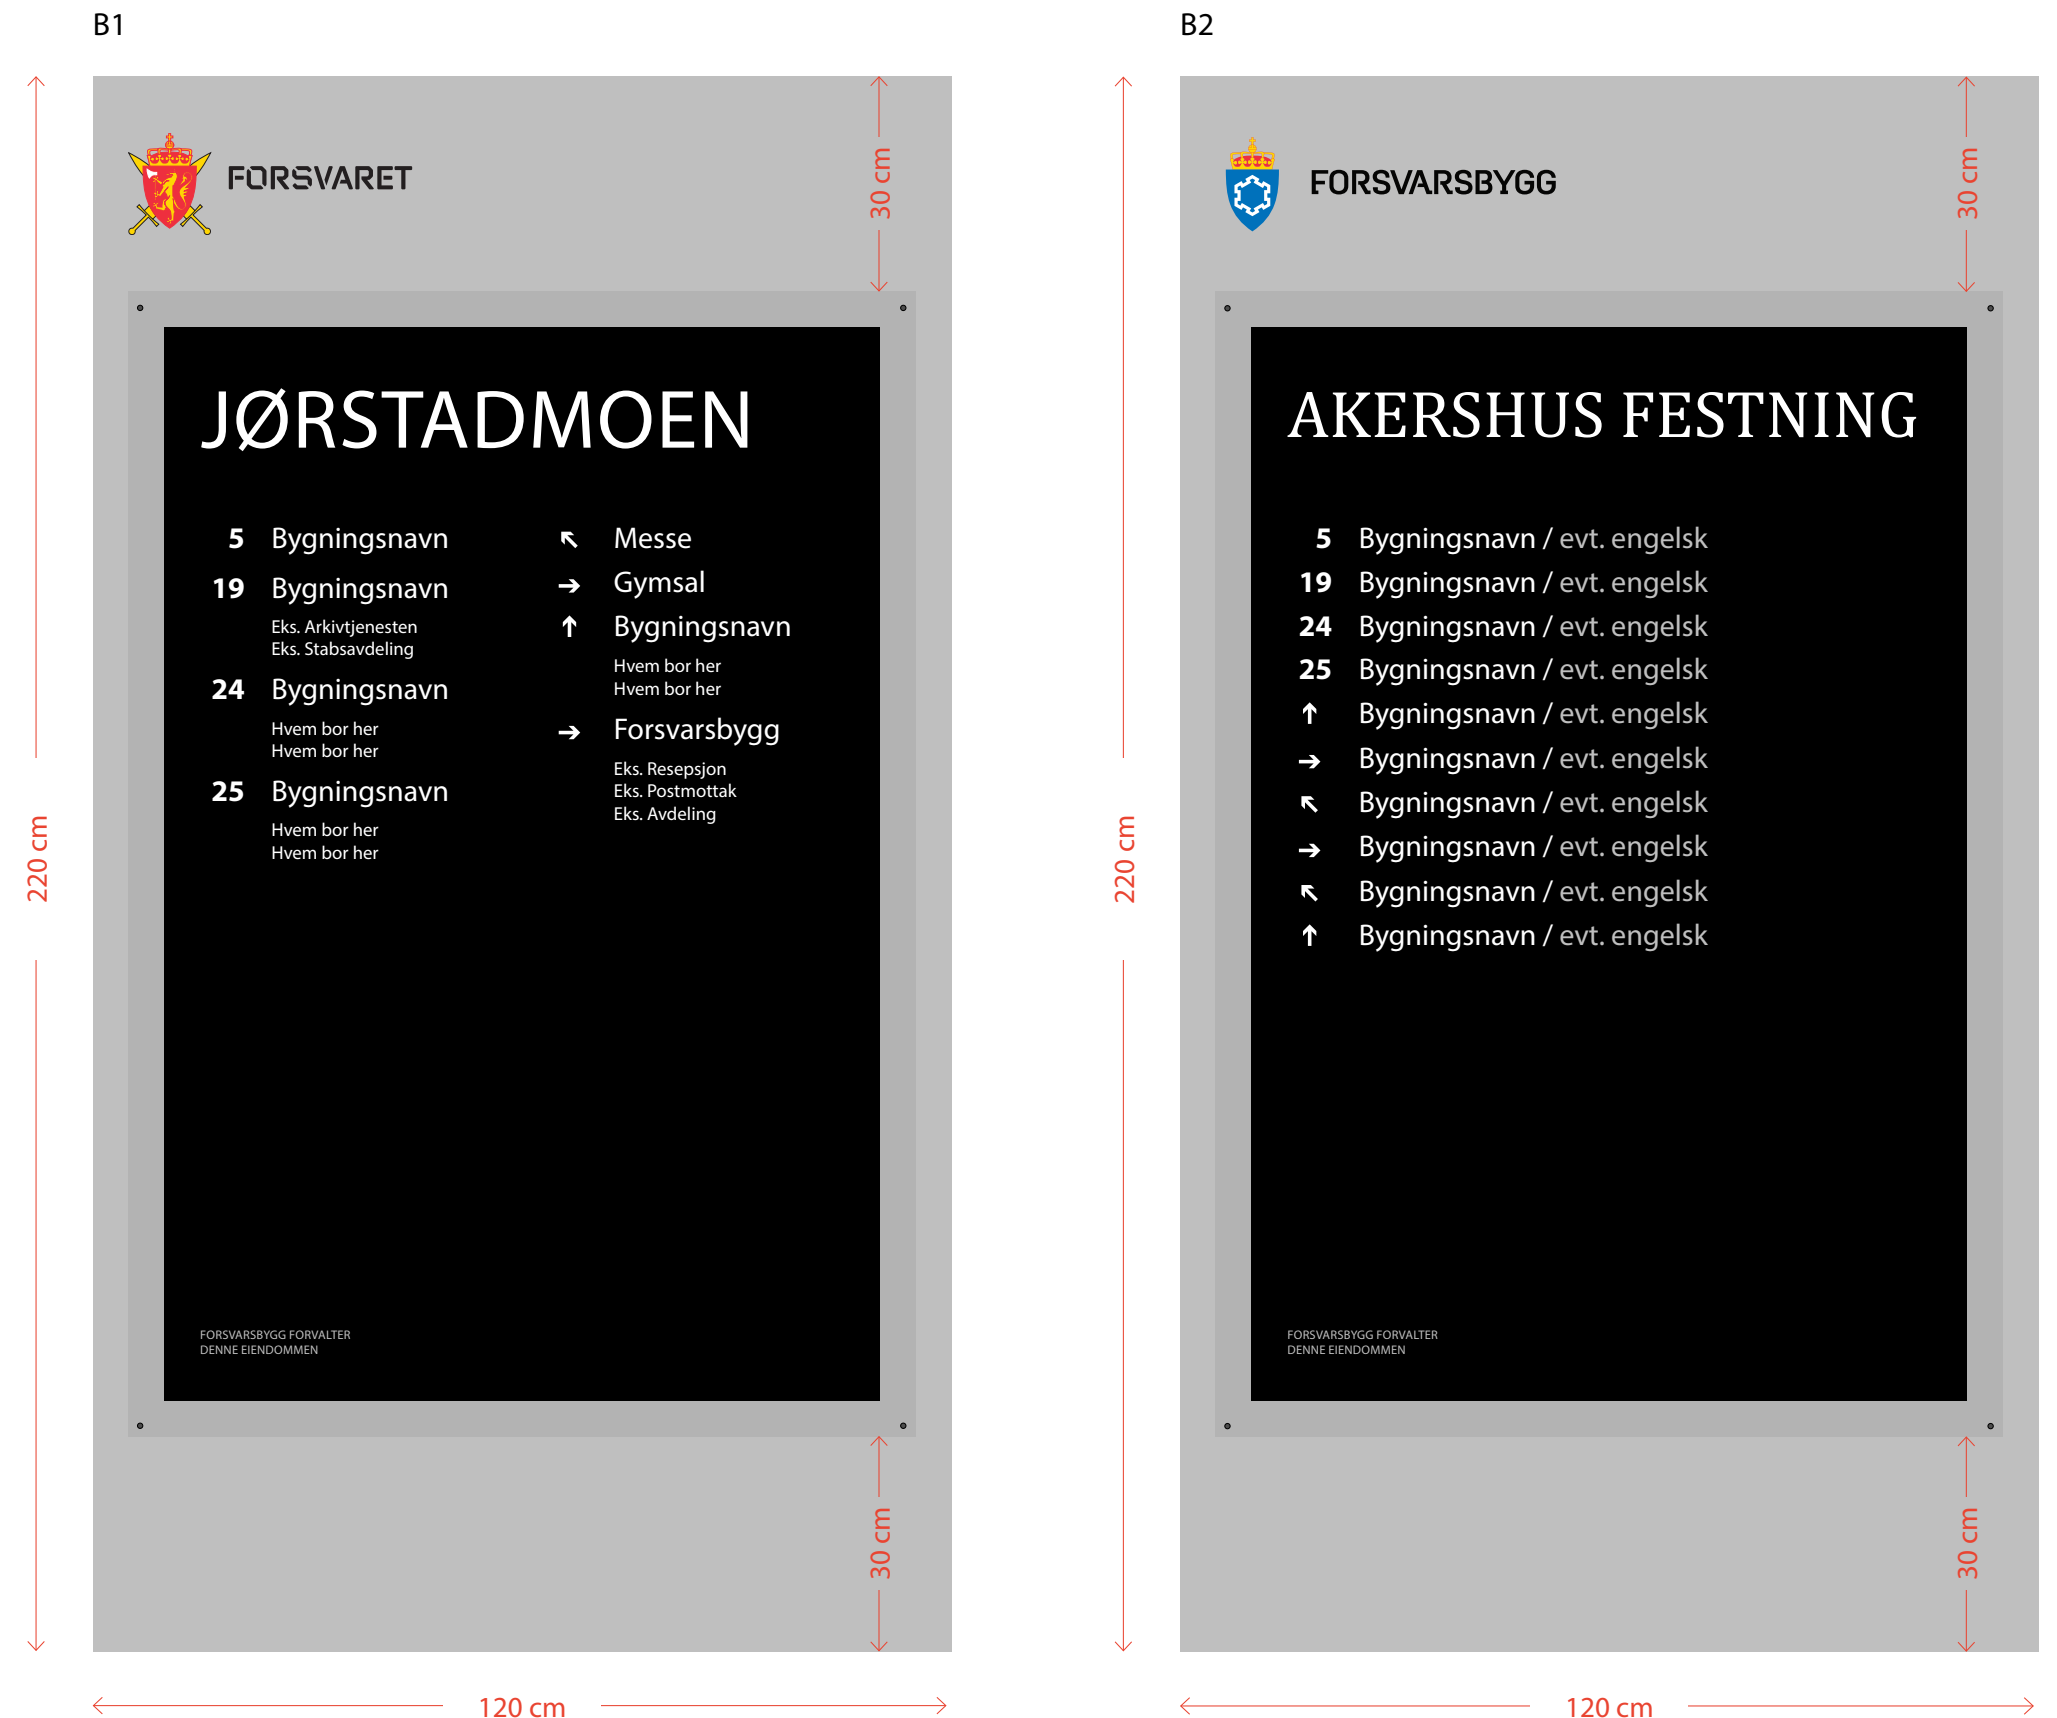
B1

FORSVARET

30 cm

220 cm

JØRSTADMOEN

5 Bygningsnavn

19 Bygningsnavn
Eks. Arkivtjenesten
Eks. Stabsavdeling

24 Bygningsnavn
Hvem bor her
Hvem bor her

25 Bygningsnavn
Hvem bor her
Hvem bor her

↖ Messe

→ Gymsal

↑ Bygningsnavn
Hvem bor her
Hvem bor her

→ Forsvarsbygg
Eks. Resepsjon
Eks. Postmottak
Eks. Avdeling

FORSVARSBYGG FORVALTER
DENNE EIENDOMMEN

30 cm

120 cm

B2

FORSVARSBYGG

30 cm

220 cm

AKERSHUS FESTNING

5 Bygningsnavn / evt. engelsk
19 Bygningsnavn / evt. engelsk
24 Bygningsnavn / evt. engelsk
25 Bygningsnavn / evt. engelsk
↑ Bygningsnavn / evt. engelsk
→ Bygningsnavn / evt. engelsk
↖ Bygningsnavn / evt. engelsk
→ Bygningsnavn / evt. engelsk
↖ Bygningsnavn / evt. engelsk
↑ Bygningsnavn / evt. engelsk

FORSVARSBYGG FORVALTER
DENNE EIENDOMMEN

30 cm

120 cm